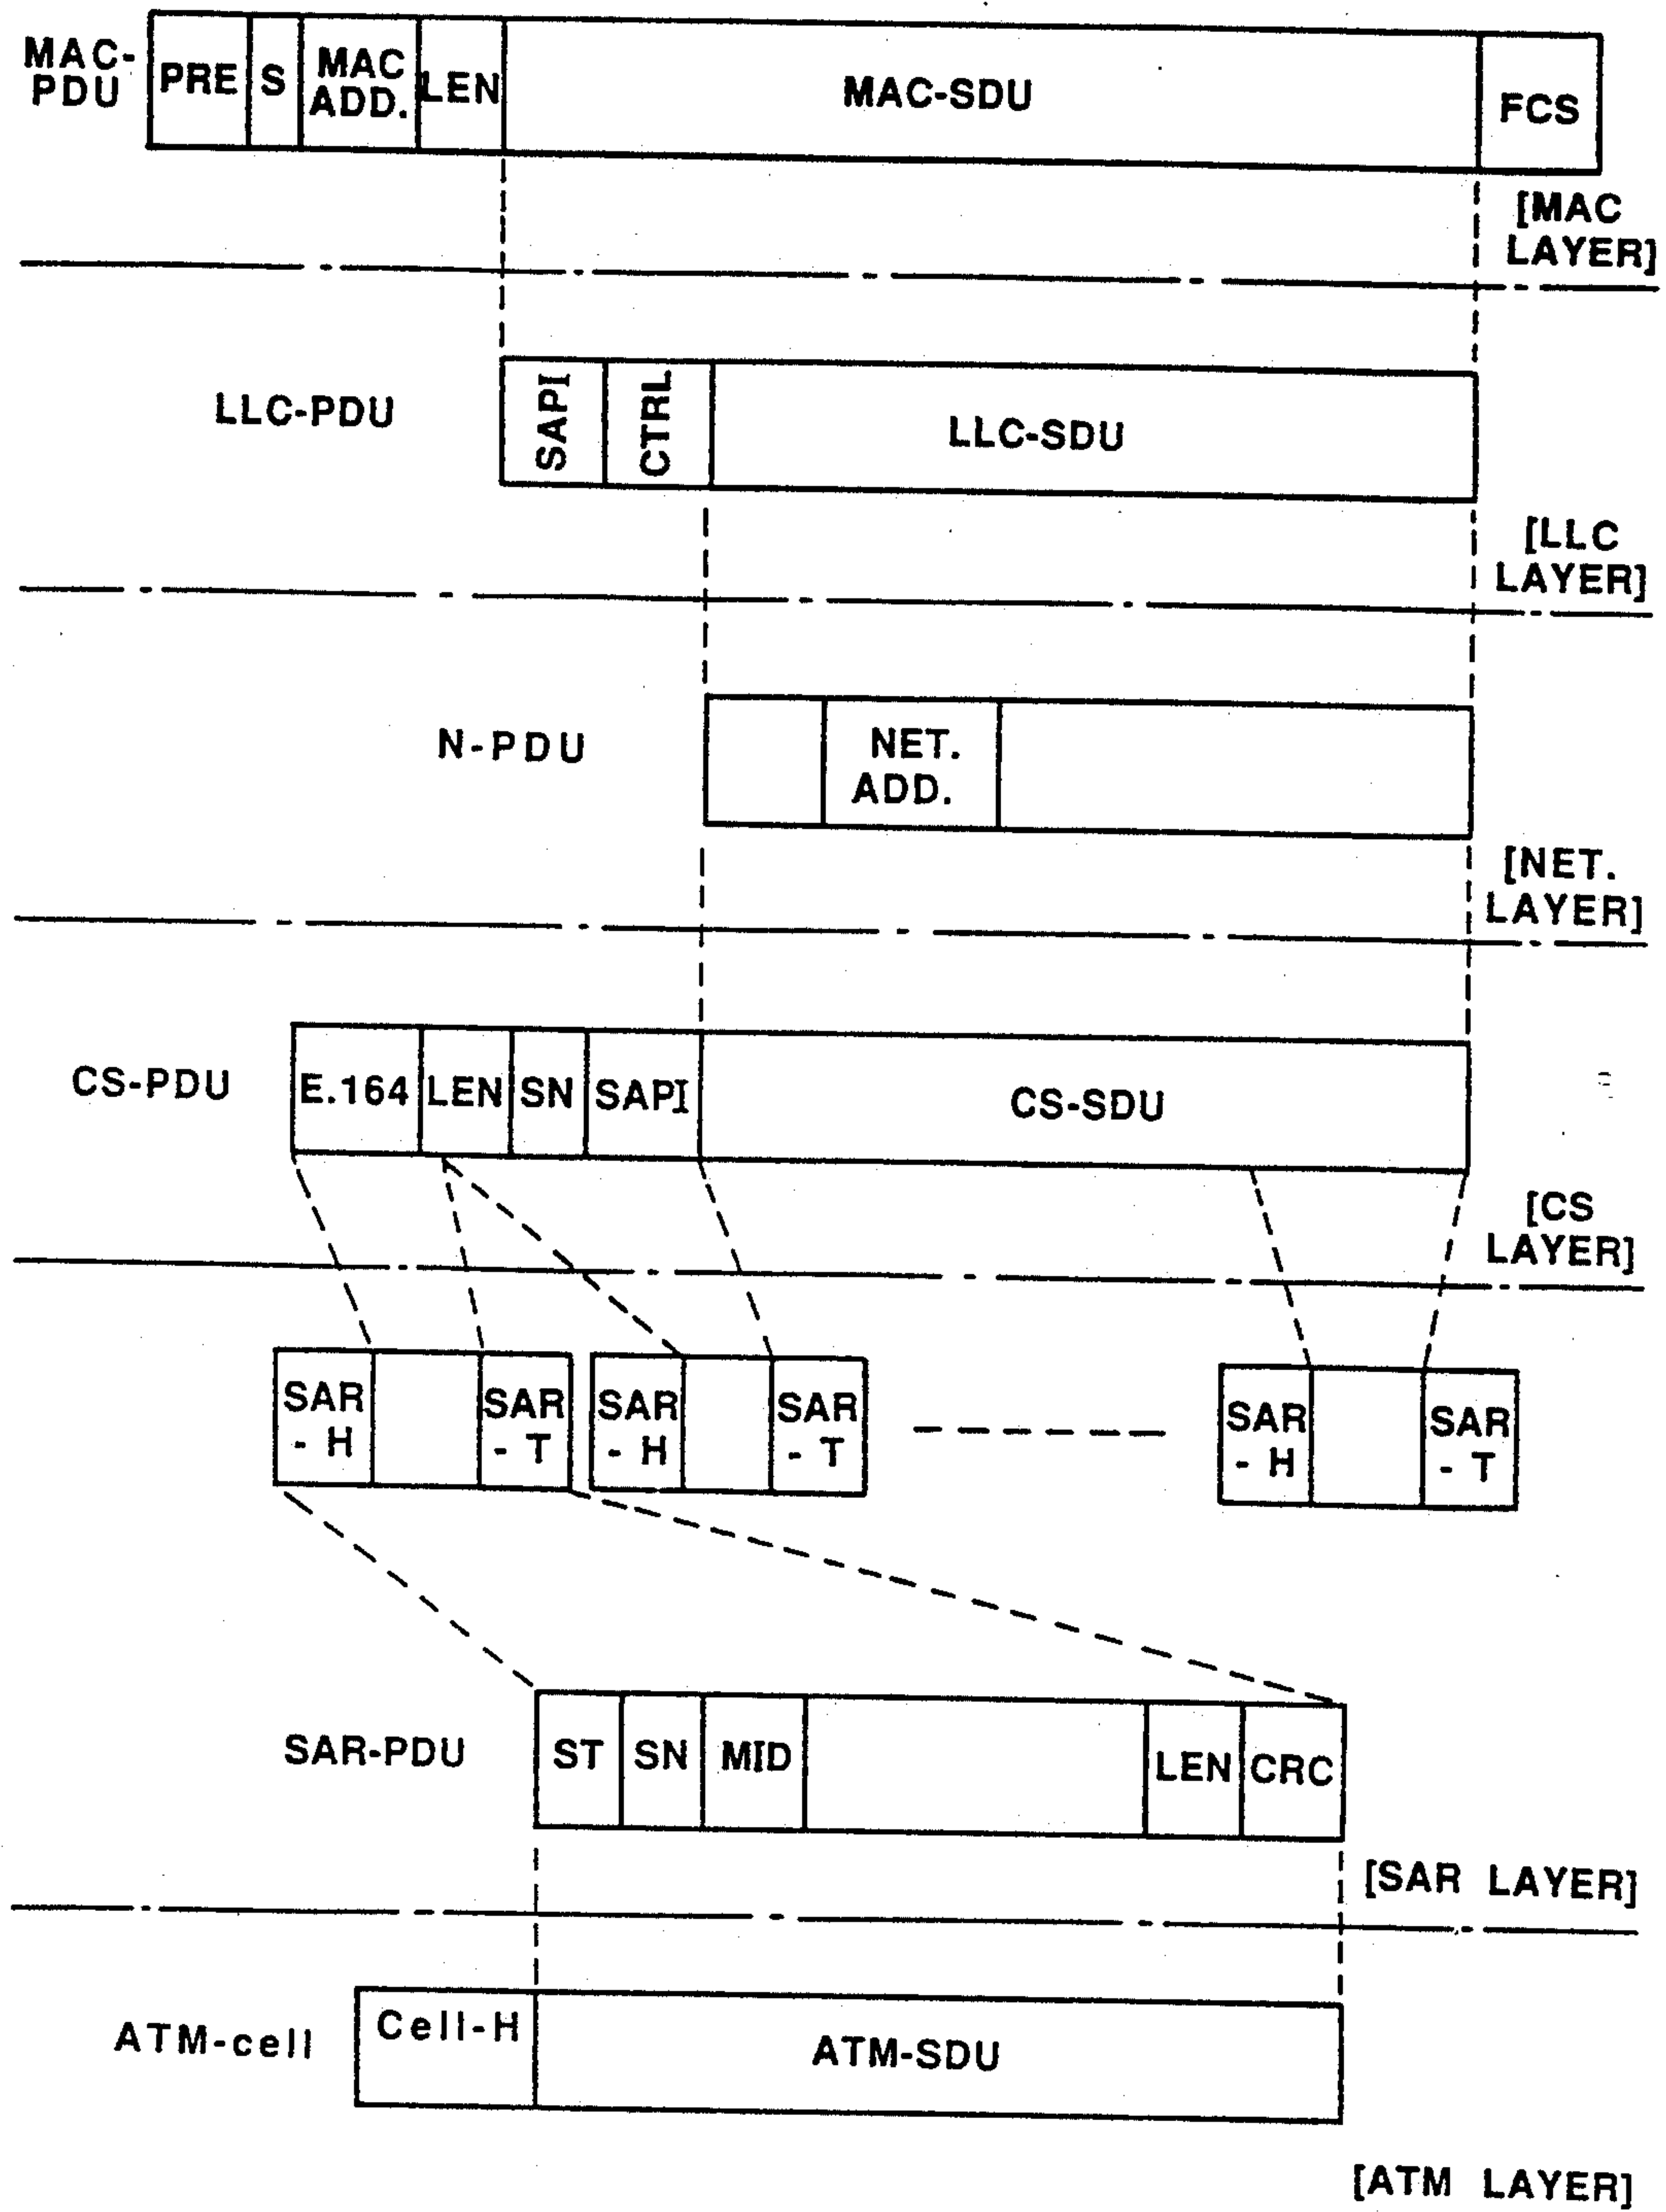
MAC-PDU

PRE | S | MAC ADD. | LEN | MAC-SDU | FCS

[MAC LAYER]

LLC-PDU

SAPI | CTRL | LLC-SDU

[LLC LAYER]

N-PDU

NET. ADD.

[NET. LAYER]

CS-PDU

E.164 | LEN | SN | SAPI | CS-SDU

[CS LAYER]

SAR - H | SAR - T | SAR - H | SAR - T | SAR - H | SAR - T

SAR-PDU

ST | SN | MID | LEN | CRC

[SAR LAYER]

ATM-cell

Cell-H | ATM-SDU

[ATM LAYER]